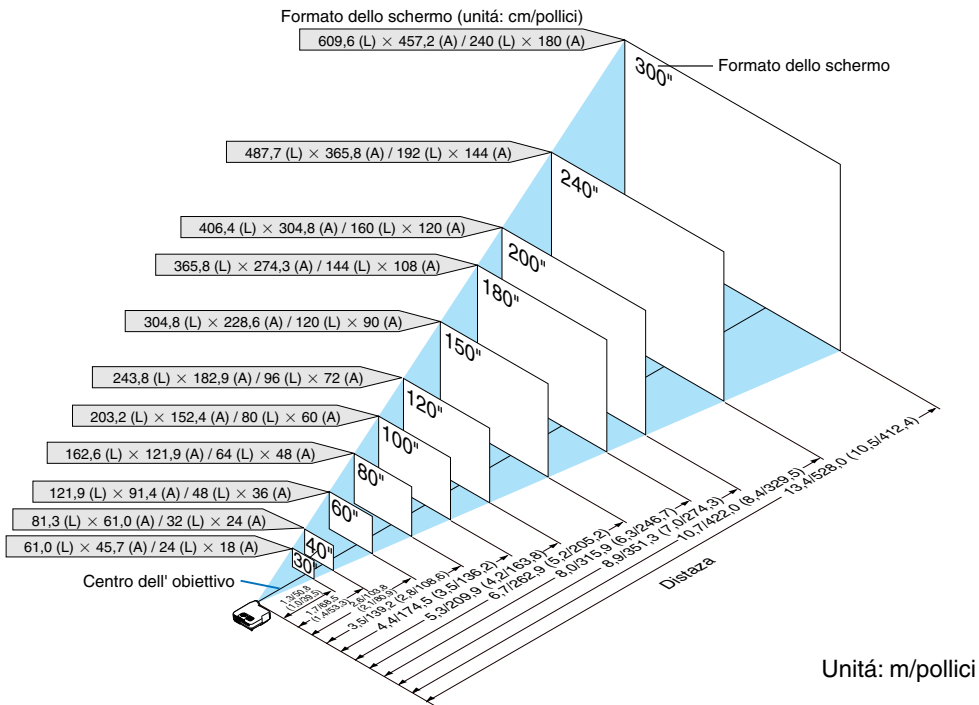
Formato dello schermo (unitá: cm/pollici)

609,6 (L) × 457,2 (A) / 240 (L) × 180 (A)

Formato dello schermo

300"

487,7 (L) × 365,8 (A) / 192 (L) × 144 (A)

240"

406,4 (L) × 304,8 (A) / 160 (L) × 120 (A)

200"

365,8 (L) × 274,3 (A) / 144 (L) × 108 (A)

180"

304,8 (L) × 228,6 (A) / 120 (L) × 90 (A)

150"

243,8 (L) × 182,9 (A) / 96 (L) × 72 (A)

120"

203,2 (L) × 152,4 (A) / 80 (L) × 60 (A)

100"

162,6 (L) × 121,9 (A) / 64 (L) × 48 (A)

80"

121,9 (L) × 91,4 (A) / 48 (L) × 36 (A)

60"

81,3 (L) × 61,0 (A) / 32 (L) × 24 (A)

40"

61,0 (L) × 45,7 (A) / 24 (L) × 18 (A)

30"

Centro dell' obiettivo

1,3/50,8 (1,0/39,5)
1,7/68,5 (1,4/53,3)
2,6/103,8 (2,1/80,9)
3,5/139,2 (2,8/108,6)
4,4/174,5 (3,5/136,2)
5,3/209,9 (4,2/163,8)
6,7/262,9 (5,2/205,2)
8,0/315,9 (6,3/246,7)
8,9/351,3 (7,0/274,3)
10,7/422,0 (8,4/329,5)
13,4/528,0 (10,5/412,4)

Distaza

Unitá: m/pollici